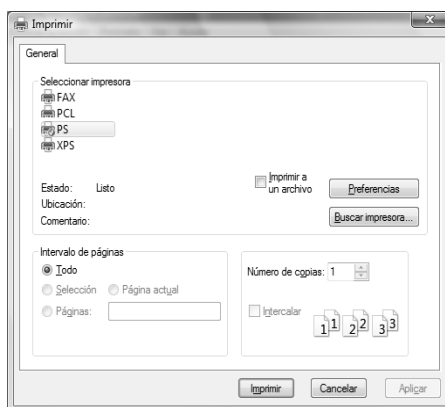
Imprimir

General

Seleccionar impresora

FAX
PCL
PS
XPS

Estado: Listo
Ubicación:
Comentario:

Imprimir a un archivo

Preferencias

Buscar impresora...

Intervalo de páginas
Todo
Selección
Página actual
Páginas:

Número de copias: 1

Intercalar

1 1 2 2 3 3

Imprimir
Cancelar
Aplicar